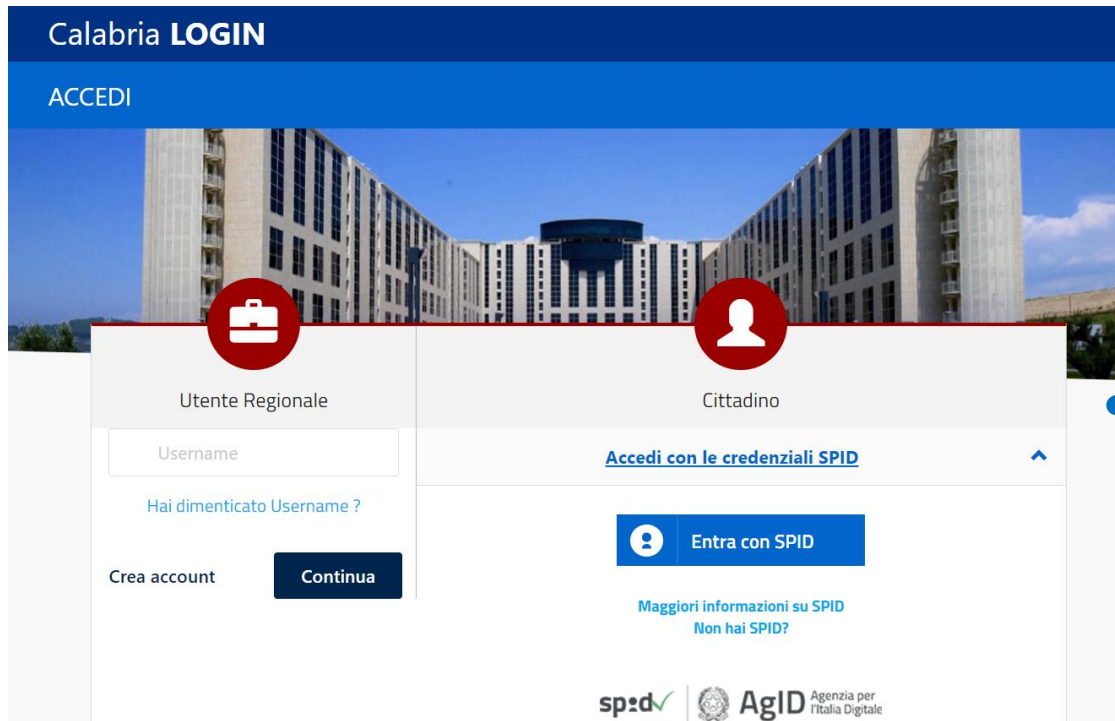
Calabria LOGIN

ACCEDI

Utente Regionale

Username

Hai dimenticato Username ?

Crea account

Continua

Cittadino

Accedi con le credenziali SPID

Entra con SPID

Maggiori informazioni su SPID
Non hai SPID?

spid

AgID Agenzia per l'Italia Digitale